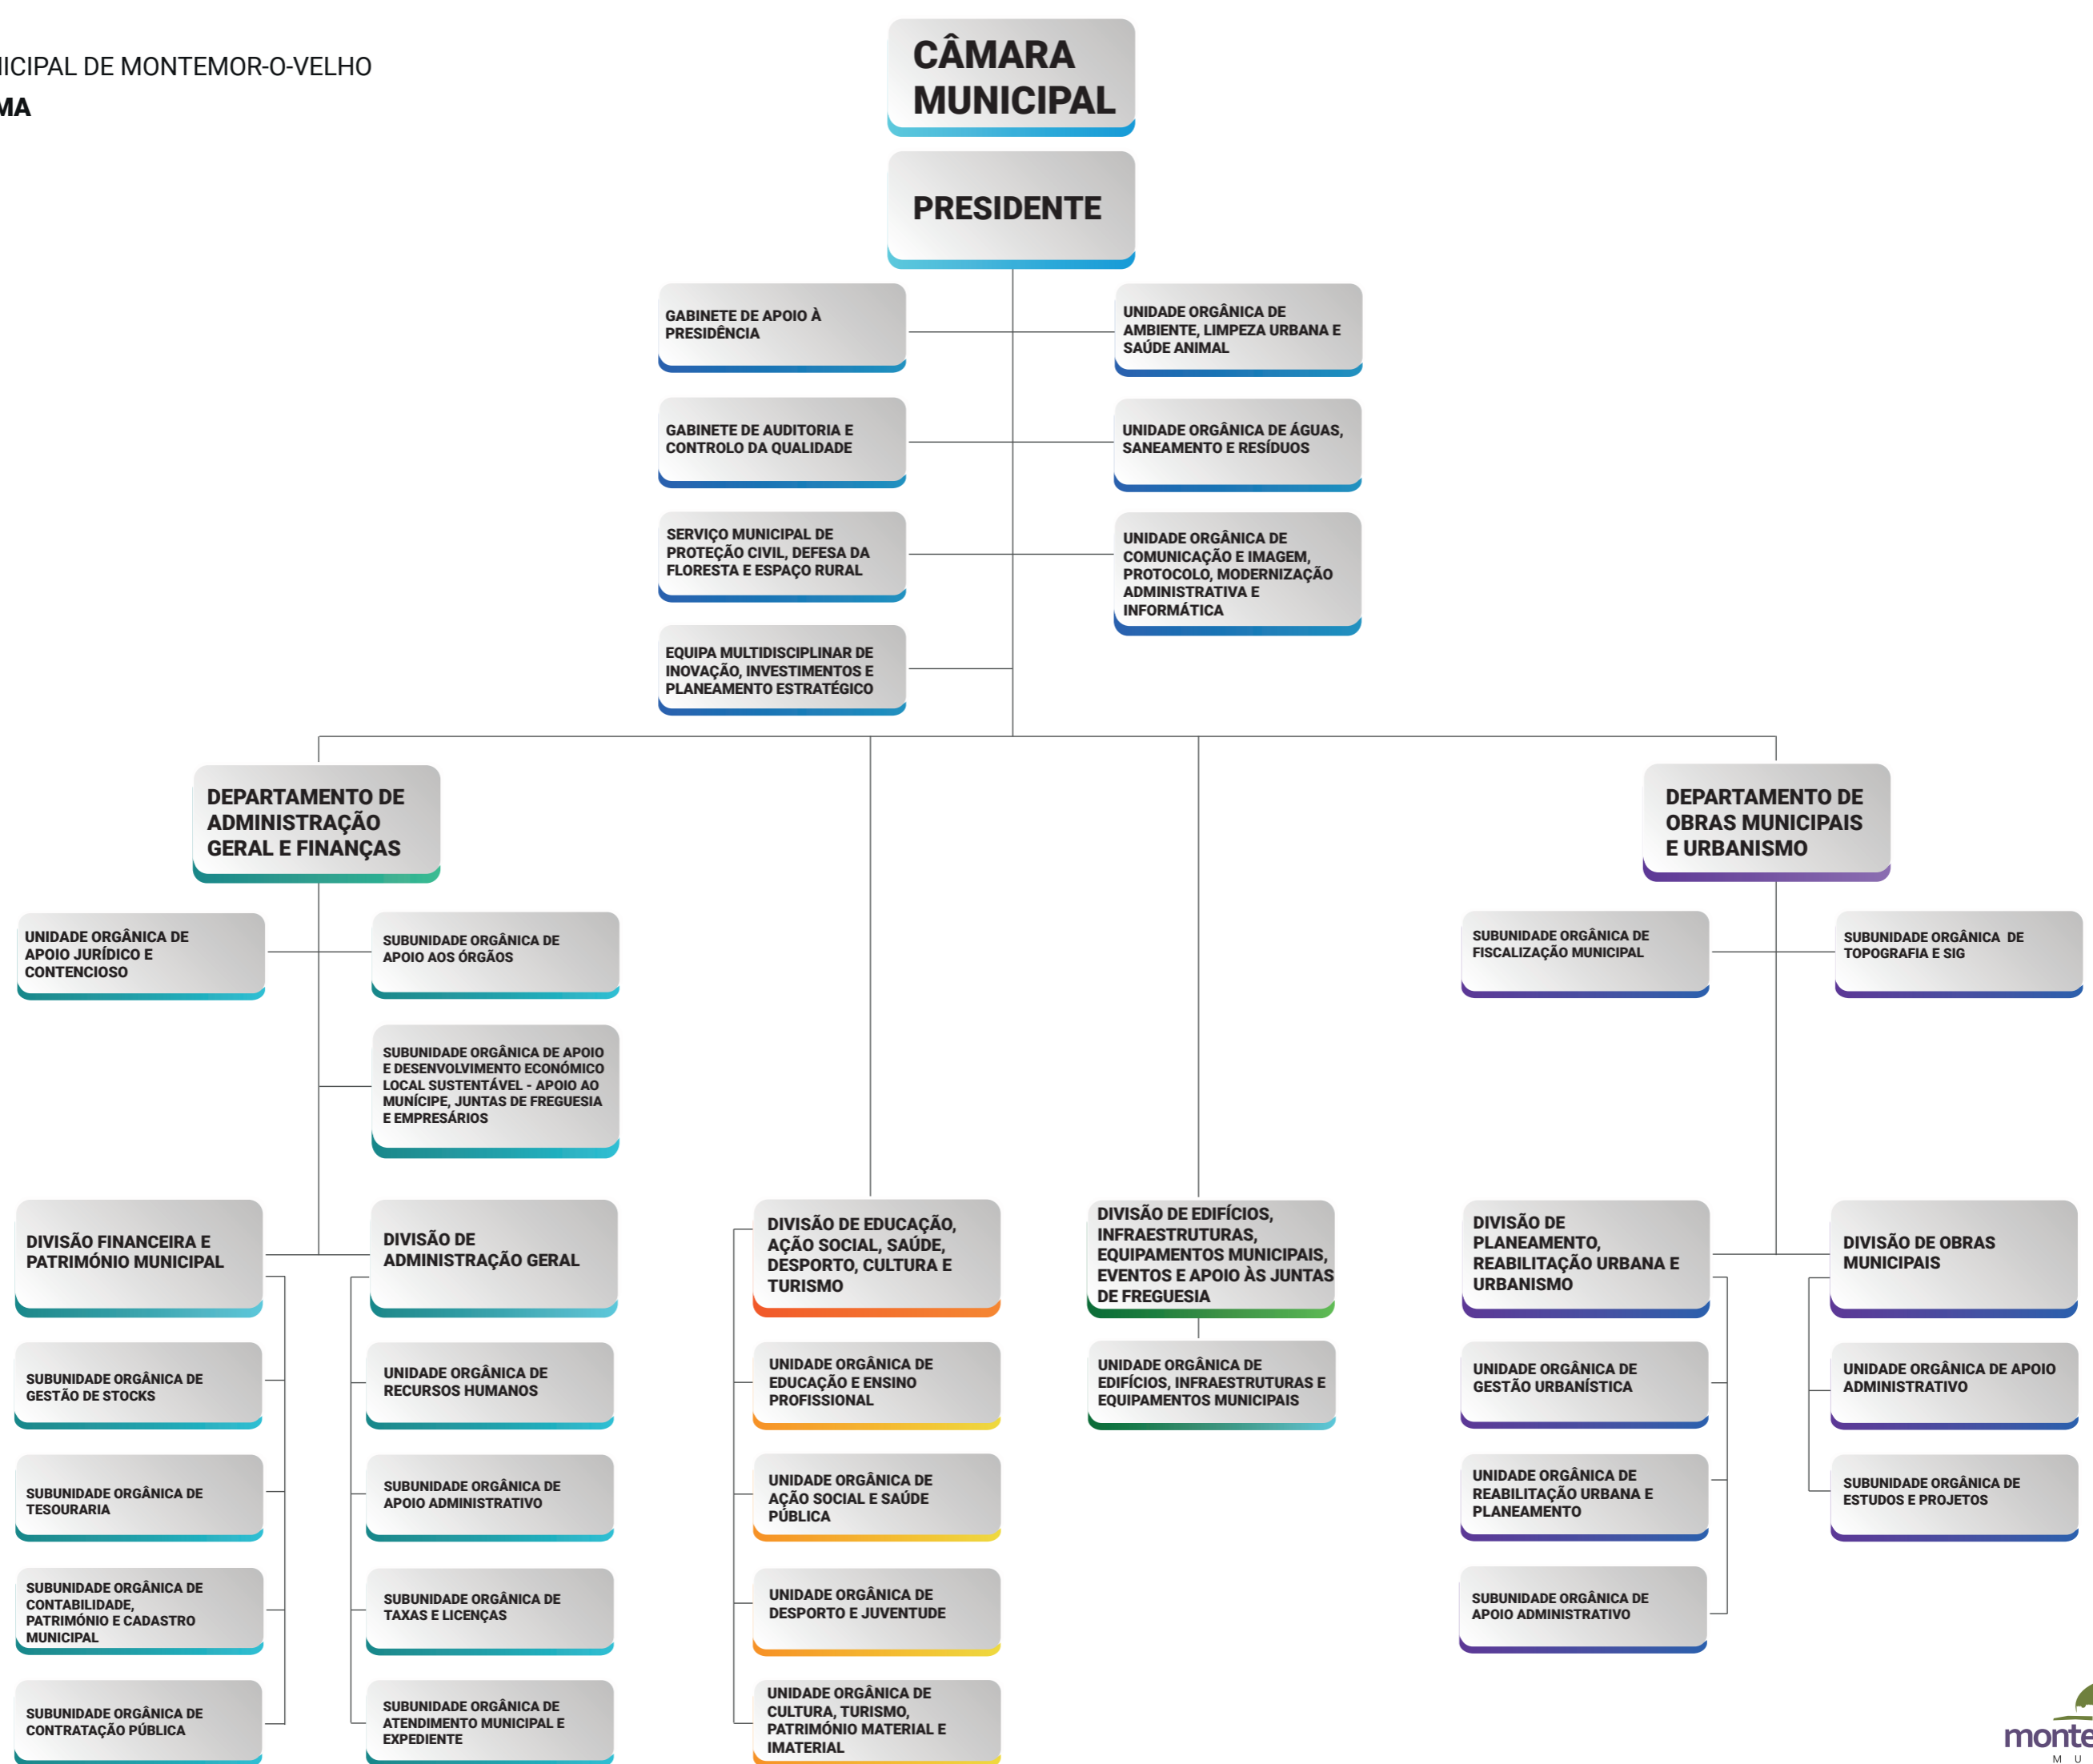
ICIPAL DE MONTEMOR-O-VELHO
MA

CÂMARA MUNICIPAL

PRESIDENTE

GABINETE DE APOIO À PRESIDÊNCIA

GABINETE DE AUDITORIA E CONTROLO DA QUALIDADE

SERVIÇO MUNICIPAL DE PROTEÇÃO CIVIL, DEFESA DA FLORESTA E ESPAÇO RURAL

EQUIPA MULTIDISCIPLINAR DE INOVAÇÃO, INVESTIMENTOS E PLANEAMENTO ESTRATÉGICO

UNIDADE ORGÂNICA DE AMBIENTE, LIMPEZA URBANA E SAÚDE ANIMAL

UNIDADE ORGÂNICA DE ÁGUAS, SANEAMENTO E RESÍDUOS

UNIDADE ORGÂNICA DE COMUNICAÇÃO E IMAGEM, PROTOCOLO, MODERNIZAÇÃO ADMINISTRATIVA E INFORMÁTICA

DEPARTAMENTO DE ADMINISTRAÇÃO GERAL E FINANÇAS

UNIDADE ORGÂNICA DE APOIO JURÍDICO E CONTENCIOSO

SUBUNIDADE ORGÂNICA DE APOIO AOS ÓRGÃOS

SUBUNIDADE ORGÂNICA DE APOIO E DESENVOLVIMENTO ECONÓMICO LOCAL SUSTENTÁVEL - APOIO AO MUNÍCIPE, JUNTAS DE FREGUESIA E EMPRESÁRIOS

DIVISÃO FINANCEIRA E PATRIMÓNIO MUNICIPAL

SUBUNIDADE ORGÂNICA DE GESTÃO DE STOCKS

SUBUNIDADE ORGÂNICA DE TESOURARIA

SUBUNIDADE ORGÂNICA DE CONTABILIDADE, PATRIMÓNIO E CADASTRO MUNICIPAL

SUBUNIDADE ORGÂNICA DE CONTRATAÇÃO PÚBLICA

DIVISÃO DE ADMINISTRAÇÃO GERAL

UNIDADE ORGÂNICA DE RECURSOS HUMANOS

SUBUNIDADE ORGÂNICA DE APOIO ADMINISTRATIVO

SUBUNIDADE ORGÂNICA DE TAXAS E LICENÇAS

SUBUNIDADE ORGÂNICA DE ATENDIMENTO MUNICIPAL E EXPEDIENTE

DIVISÃO DE EDUCAÇÃO, AÇÃO SOCIAL, SAÚDE, DESPORTO, CULTURA E TURISMO

UNIDADE ORGÂNICA DE EDUCAÇÃO E ENSINO PROFISSIONAL

UNIDADE ORGÂNICA DE AÇÃO SOCIAL E SAÚDE PÚBLICA

UNIDADE ORGÂNICA DE DESPORTO E JUVENTUDE

UNIDADE ORGÂNICA DE CULTURA, TURISMO, PATRIMÓNIO MATERIAL E IMATERIAL

DIVISÃO DE EDIFÍCIOS, INFRAESTRUTURAS, EQUIPAMENTOS MUNICIPAIS, EVENTOS E APOIO ÀS JUNTAS DE FREGUESIA

UNIDADE ORGÂNICA DE EDIFÍCIOS, INFRAESTRUTURAS E EQUIPAMENTOS MUNICIPAIS

DEPARTAMENTO DE OBRAS MUNICIPAIS E URBANISMO

SUBUNIDADE ORGÂNICA DE FISCALIZAÇÃO MUNICIPAL

SUBUNIDADE ORGÂNICA DE TOPOGRAFIA E SIG

DIVISÃO DE PLANEAMENTO, REABILITAÇÃO URBANA E URBANISMO

UNIDADE ORGÂNICA DE GESTÃO URBANÍSTICA

UNIDADE ORGÂNICA DE REABILITAÇÃO URBANA E PLANEAMENTO

SUBUNIDADE ORGÂNICA DE APOIO ADMINISTRATIVO

DIVISÃO DE OBRAS MUNICIPAIS

UNIDADE ORGÂNICA DE APOIO ADMINISTRATIVO

SUBUNIDADE ORGÂNICA DE ESTUDOS E PROJETOS

monte
M U